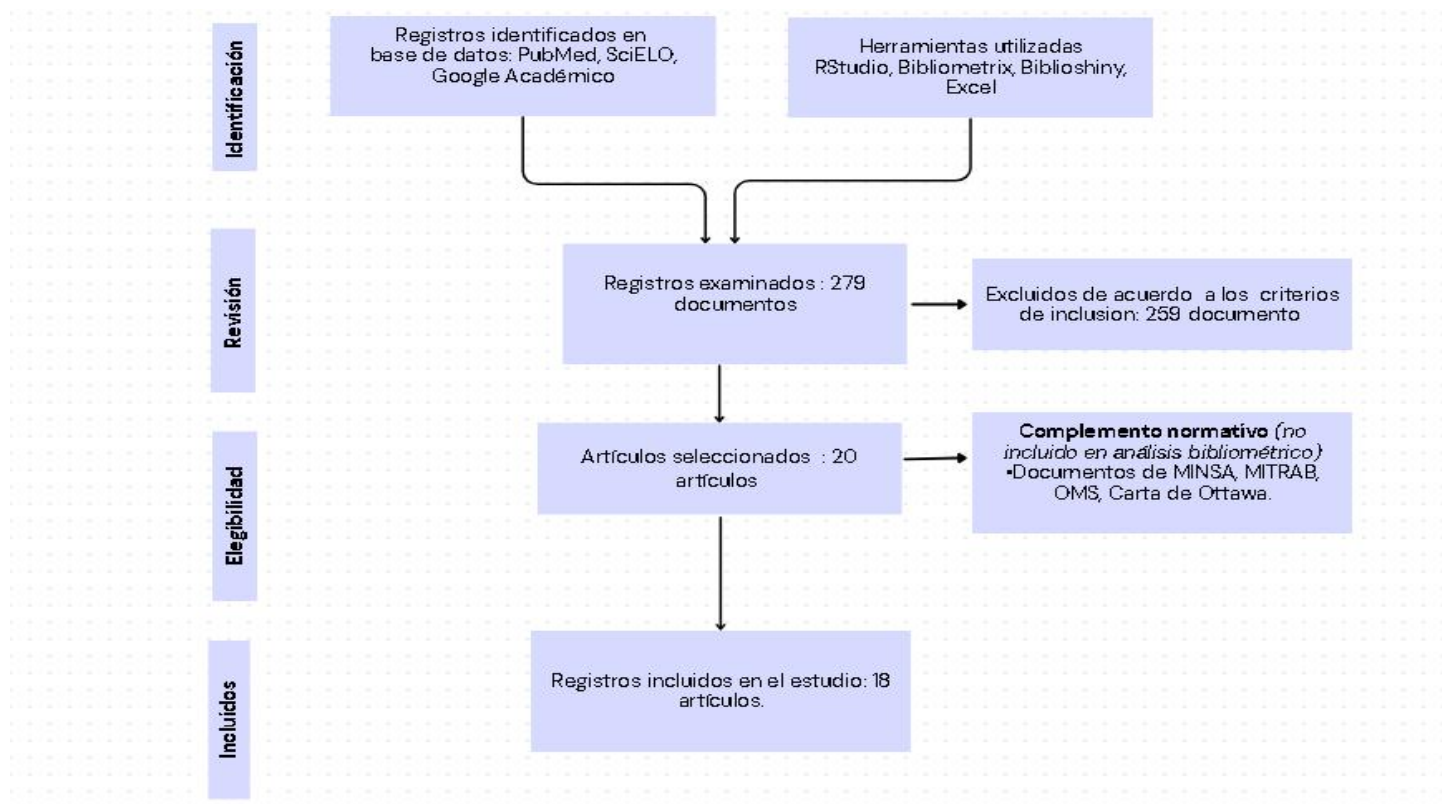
Identificación

Registros identificados en base de datos: PubMed, SciELO, Google Académico

Herramientas utilizadas RStudio, Bibliometrix, Biblioshiny, Excel

Revisión

Registros examinados : 279 documentos

Excluidos de acuerdo a los criterios de inclusion: 259 documento

Elegibilidad

Artículos seleccionados : 20 artículos

**Complemento normativo** *(no incluido en análisis bibliométrico)*
•Documentos de MINSA, MITRAB, OMS, Carta de Ottawa.

Incluidos

Registros incluidos en el estudio: 18 artículos.